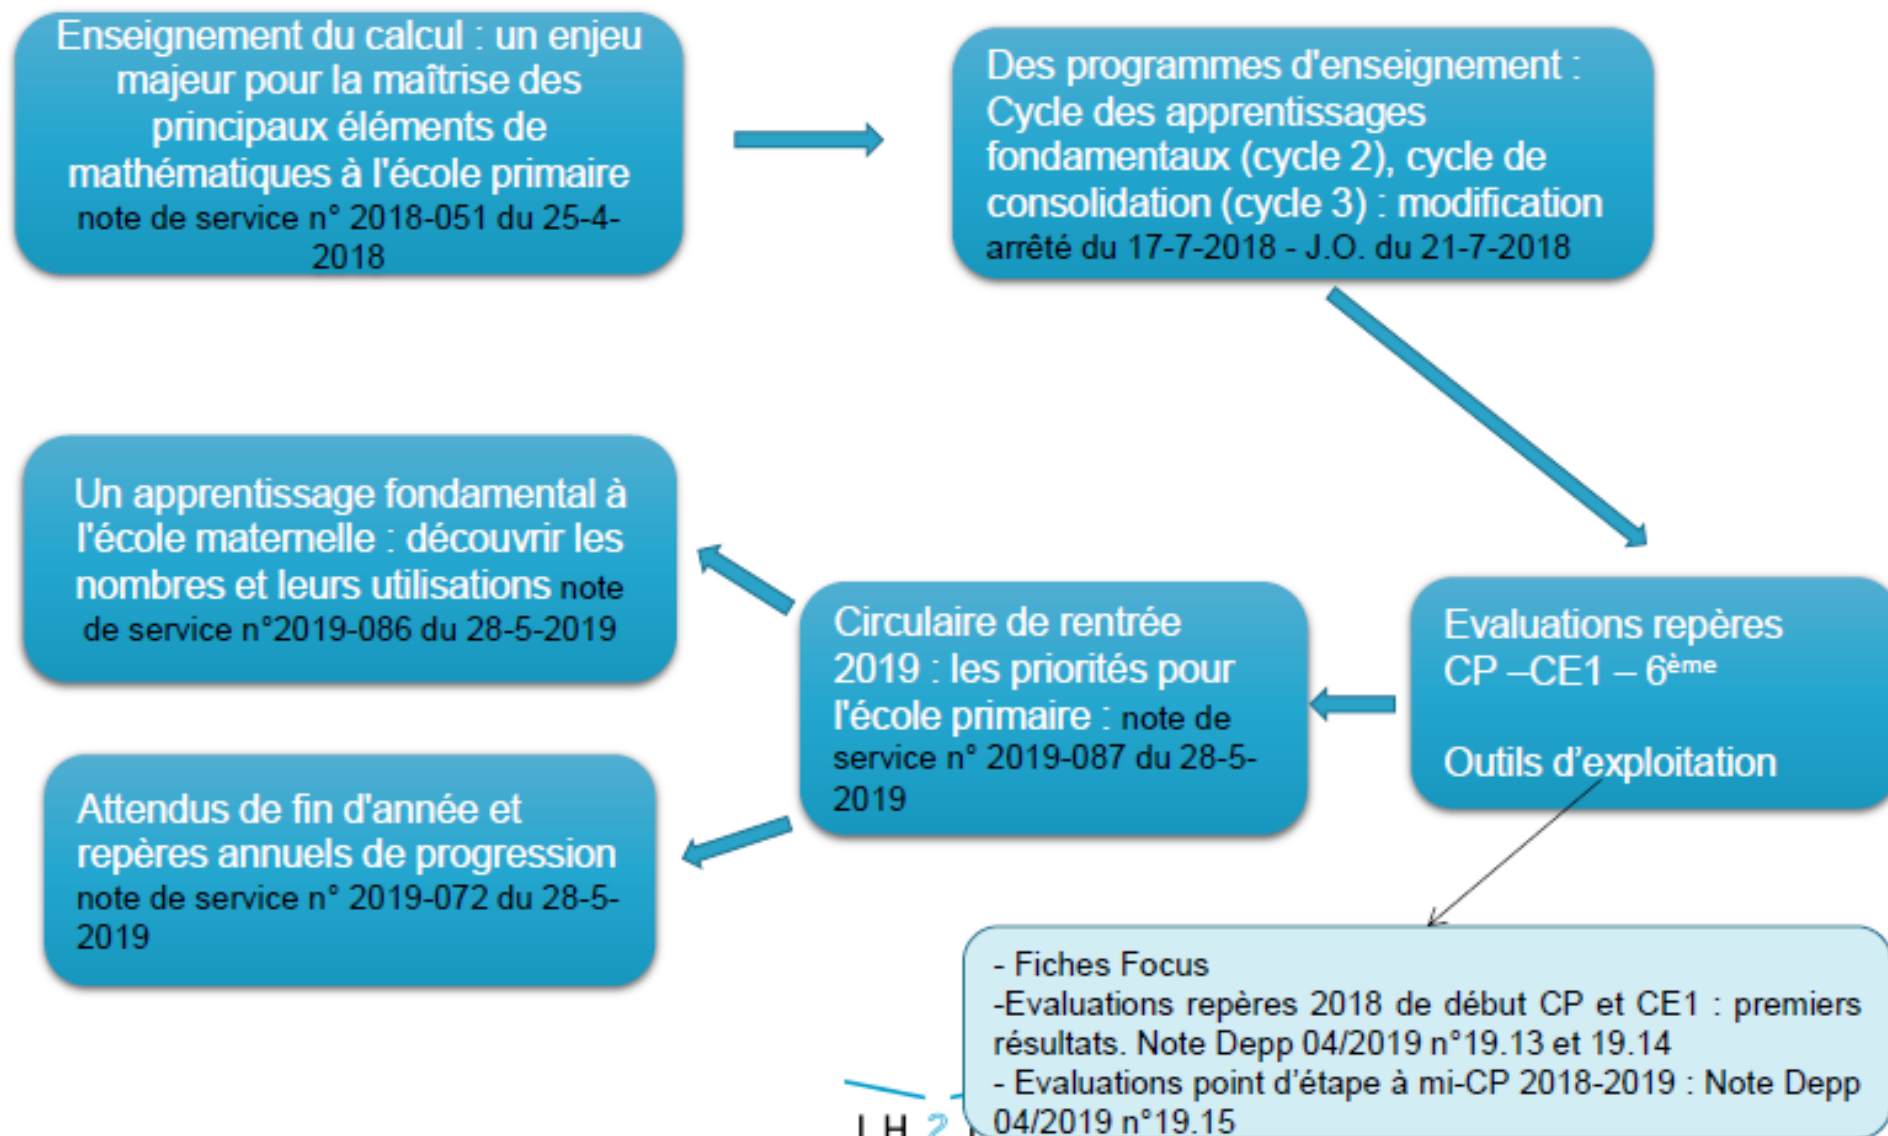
Enseignement du calcul : un enjeu majeur pour la maîtrise des principaux éléments de mathématiques à l'école primaire note de service n° 2018-051 du 25-4-2018

Des programmes d'enseignement : Cycle des apprentissages fondamentaux (cycle 2), cycle de consolidation (cycle 3) : modification arrêté du 17-7-2018 - J.O. du 21-7-2018

Un apprentissage fondamental à l'école maternelle : découvrir les nombres et leurs utilisations note de service n°2019-086 du 28-5-2019

Circulaire de rentrée 2019 : les priorités pour l'école primaire : note de service n° 2019-087 du 28-5-2019

Evaluations repères CP –CE1 – 6$^{ème}$

Outils d'exploitation

Attendus de fin d'année et repères annuels de progression note de service n° 2019-072 du 28-5-2019

- Fiches Focus
-Evaluations repères 2018 de début CP et CE1 : premiers résultats. Note Depp 04/2019 n°19.13 et 19.14
- Evaluations point d'étape à mi-CP 2018-2019 : Note Depp 04/2019 n°19.15

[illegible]